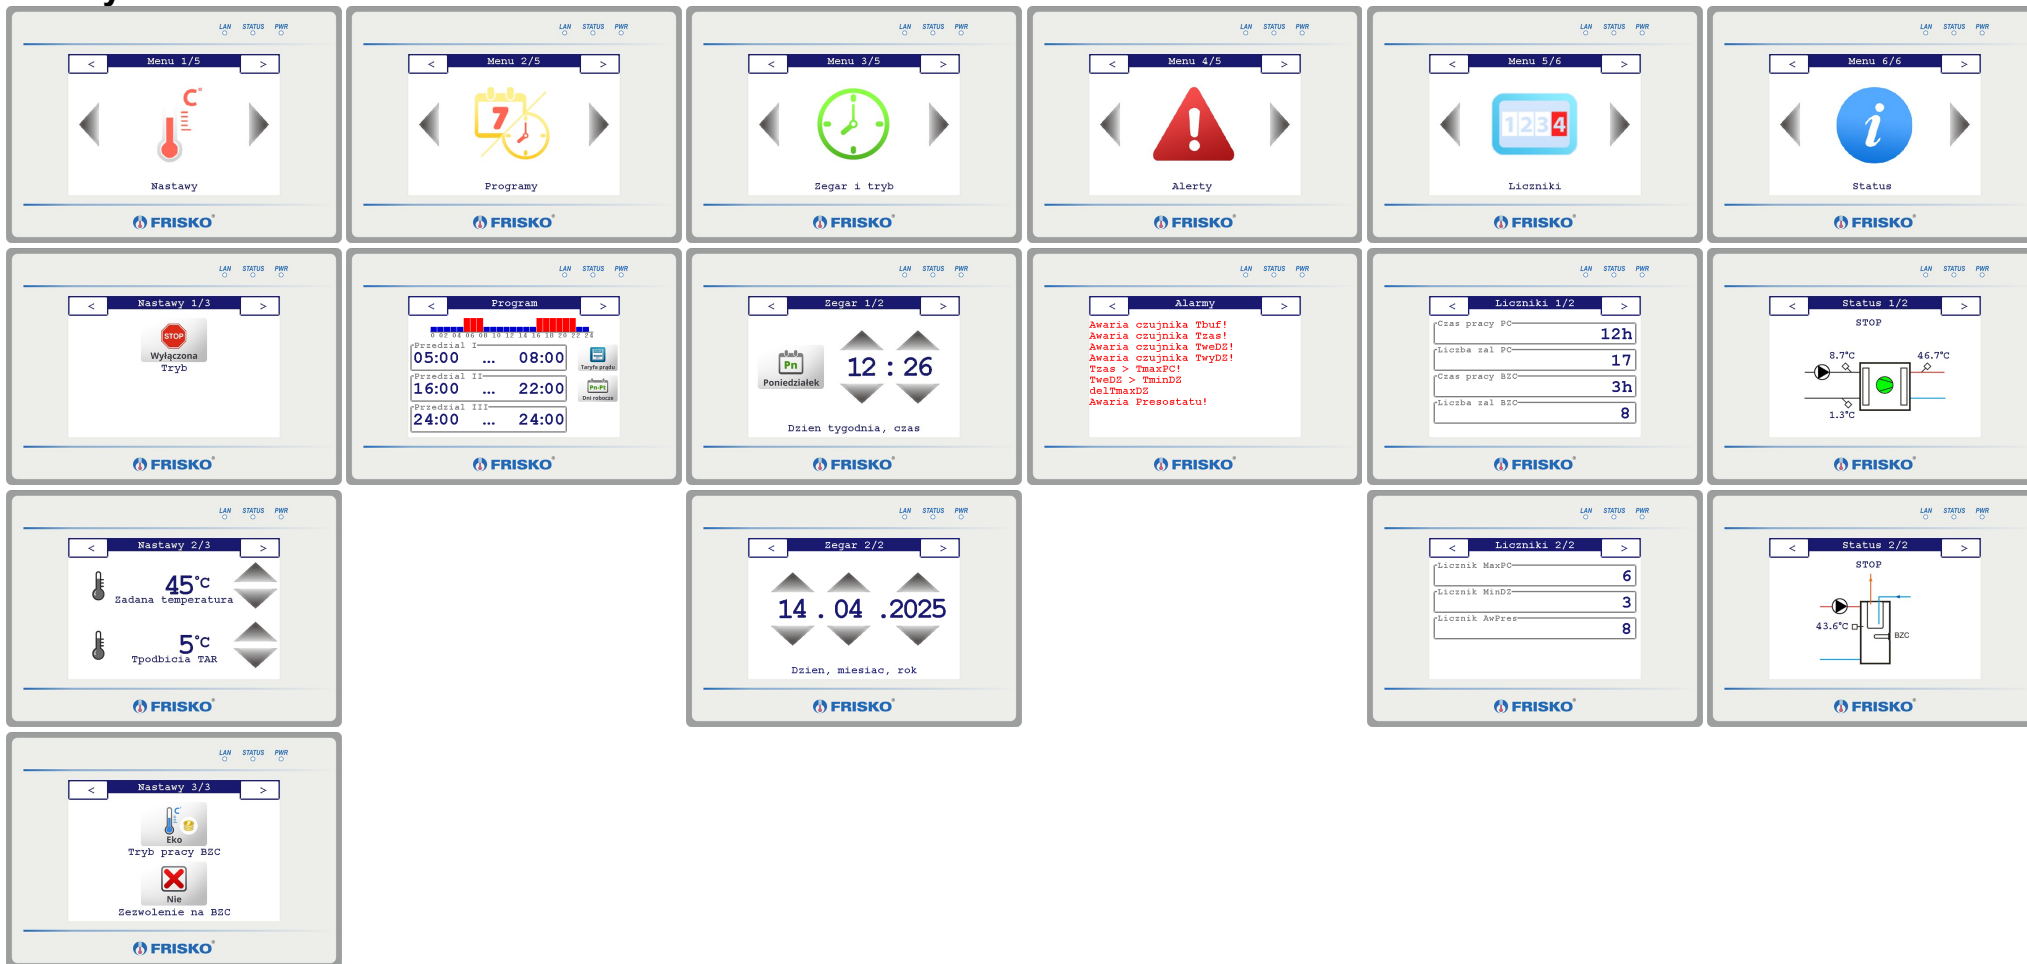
LAN STATUS PWR
< Menu 1/5 >
Nastawy
FRISKO

LAN STATUS PWR
< Menu 2/5 >
7
Programy
FRISKO

LAN STATUS PWR
< Menu 3/5 >
Zegar i tryb
FRISKO

LAN STATUS PWR
< Menu 4/5 >
Alerty
FRISKO

LAN STATUS PWR
< Menu 5/6 >
1234
Liczniki
FRISKO

LAN STATUS PWR
< Menu 6/6 >
i
Status
FRISKO

LAN STATUS PWR
< Nastawy 1/3 >
STOP
Wyłączona
Tryb
FRISKO

LAN STATUS PWR
< Program >
0 02 04 06 08 10 12 14 16 18 20 22 24
Przedzial I
05:00 ... 08:00
Taryfa prądu
Przedzial II
16:00 ... 22:00
Pn-Pt
Dni robocze
Przedzial III
24:00 ... 24:00
FRISKO

LAN STATUS PWR
< Zegar 1/2 >
Pn
Poniedziałek
12 : 26
Dzien tygodnia, czas
FRISKO

LAN STATUS PWR
< Alarmy >
Awaria czujnika Tbuf!
Awaria czujnika Tzas!
Awaria czujnika TweDZ!
Awaria czujnika TwyDZ!
Tzas > TmaxPC!
TweDZ > TminDZ
delTmaxDZ
Awaria Presostatu!
FRISKO

LAN STATUS PWR
< Liczniki 1/2 >
Czas pracy PC 12h
Liczba zal PC 17
Czas pracy BZC 3h
Liczba zal BZC 8
FRISKO

LAN STATUS PWR
< Status 1/2 >
STOP
8.7°C
46.7°C
1.3°C
FRISKO

LAN STATUS PWR
< Nastawy 2/3 >
45°C
Zadana temperatura
5°C
Tpodbicia TAR
FRISKO

LAN STATUS PWR
< Zegar 2/2 >
14 . 04 .2025
Dzien, miesiac, rok
FRISKO

LAN STATUS PWR
< Liczniki 2/2 >
Licznik MaxPC 6
Licznik MinDZ 3
Licznik AwPres 8
FRISKO

LAN STATUS PWR
< Status 2/2 >
STOP
43.6°C
BZC
FRISKO

LAN STATUS PWR
< Nastawy 3/3 >
Eko
Tryb pracy BZC
Nie
Zezwolenie na BZC
FRISKO